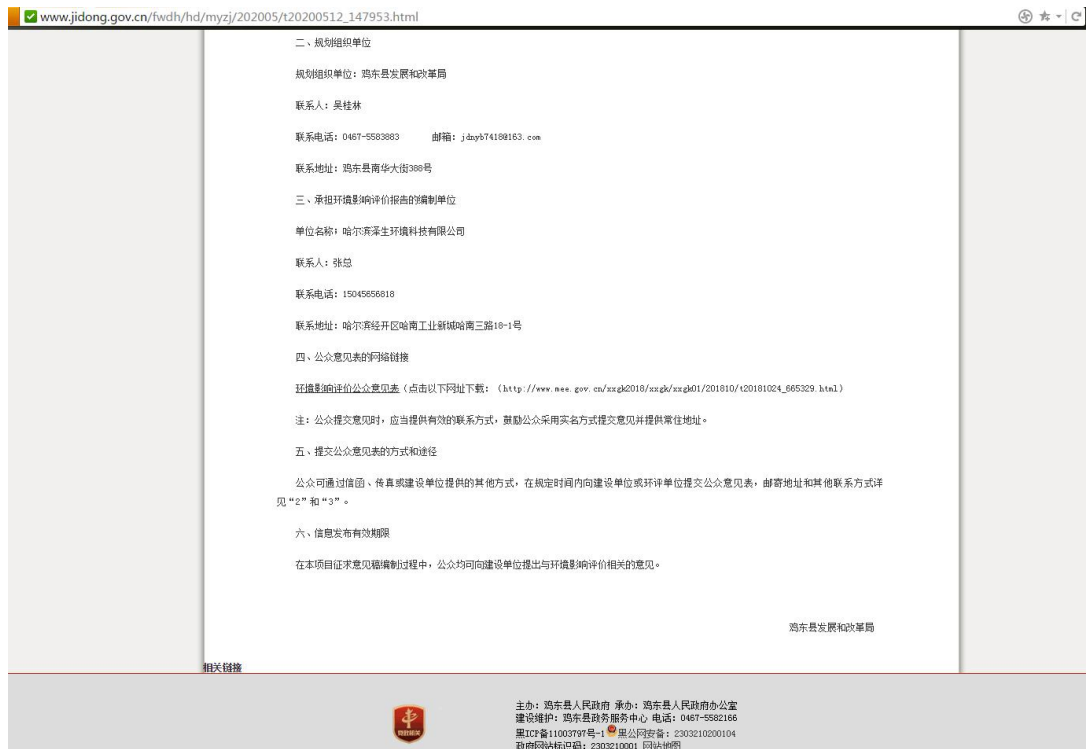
www.jidong.gov.cn/fwdh/hd/myzj/202005/t20200512_147953.html

二、规划组织单位

规划组织单位：鸡东县发展和改革局

联系人：吴桂林

联系电话：0467-5583883　　邮箱：jdnyb7418@163.com

联系地址：鸡东县南华大街388号

三、承担环境影响评价报告的编制单位

单位名称：哈尔滨泽生环境科技有限公司

联系人：张总

联系电话：15045656818

联系地址：哈尔滨经开区哈南工业新城哈南三路18-1号

四、公众意见表的网络链接

环境影响评价公众意见表（点击以下网址下载：（http://www.mee.gov.cn/xxgk2018/xxgk/xxgk01/201810/t20181024_665329.html）

注：公众提交意见时，应当提供有效的联系方式，鼓励公众采用实名方式提交意见并提供常住地址。

五、提交公众意见表的方式和途径

公众可通过信函、传真或建设单位提供的其他方式，在规定时间内向建设单位或环评单位提交公众意见表，邮寄地址和其他联系方式详见“2”和“3”。

六、信息发布有效期限

在本项目征求意见稿编制过程中，公众均可向建设单位提出与环境影响评价相关的意见。

鸡东县发展和改革局

相关链接

主办：鸡东县人民政府 承办：鸡东县人民政府办公室
建设维护：鸡东县政务服务中心 电话：0467-5582166
黑ICP备11003797号-1 黑公网安备：2303210200104
政府网站标识码：2303210001 网站地图